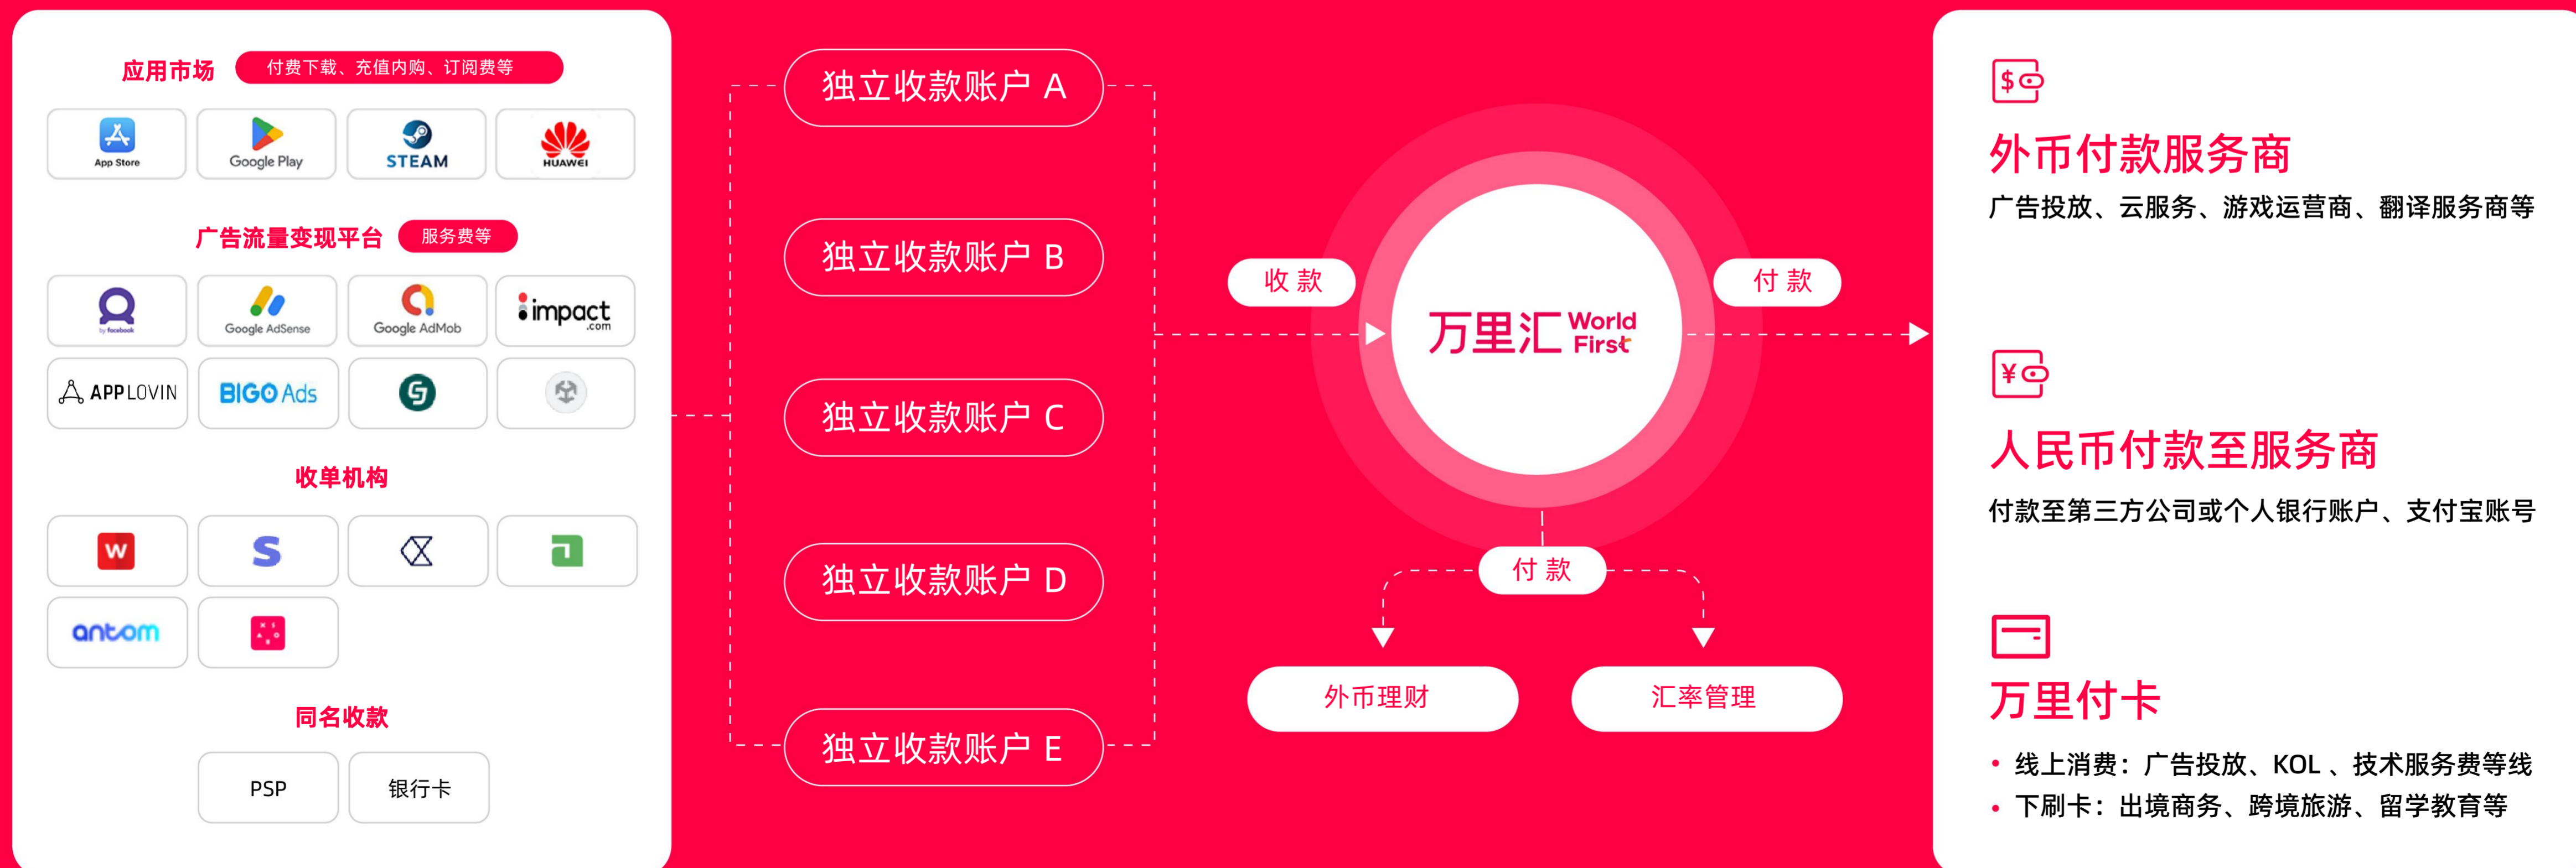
应用市场 付费下载、充值内购、订阅费等

App Store
Google Play
STEAM
HUAWEI

广告流量变现平台 服务费等

by facebook
Google AdSense
Google AdMob
impact.com
APPLOVIN
BIGO Ads

收单机构

antom

同名收款

PSP
银行卡

独立收款账户 A
独立收款账户 B
独立收款账户 C
独立收款账户 D
独立收款账户 E

收 款
万里汇 World First
付 款
付 款
外币理财
汇率管理

外币付款服务商
广告投放、云服务、游戏运营商、翻译服务商等

人民币付款至服务商
付款至第三方公司或个人银行账户、支付宝账号

万里付卡
• 线上消费：广告投放、KOL 、技术服务费等线
• 下刷卡：出境商务、跨境旅游、留学教育等